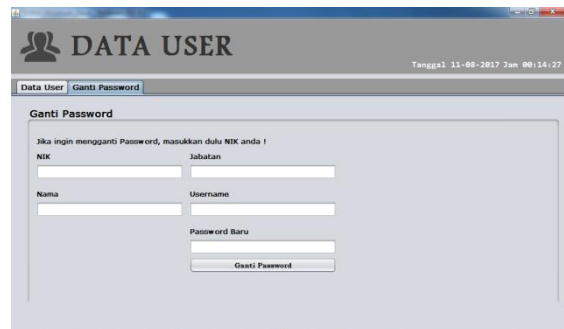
DATA USER

Tanggal 11-08-2017 Jam 00:14:27

Data User | Ganti Password

Ganti Password

Jika ingin mengganti Password, masukkan dulu NIK anda !

NIK

Jabatan

Nama

Username

Password Baru

Ganti Password